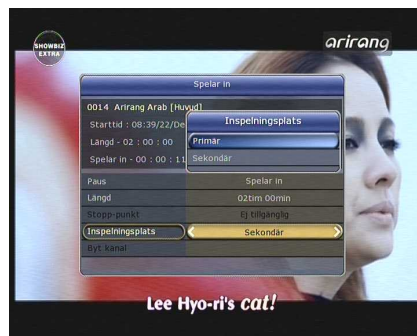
SHOWBIZ EXTRA

arirang

Spelar in

0014 Arirang Arab [Huvud]

Starttid : 08:39/22/De

Längd - 02 : 00 : 00

Spelar in - 00 : 00 : 11

Inspelningsplats

Primär

Sekondär

| | |
|---|---|
| Paus | Spelar in |
| Längd | 02tim 00min |
| Stopp-punkt | Ej tillgänglig |
| Inspelningsplats | Sekondär |
| Byt kanal | |

Lee Hyo-ri's cat!